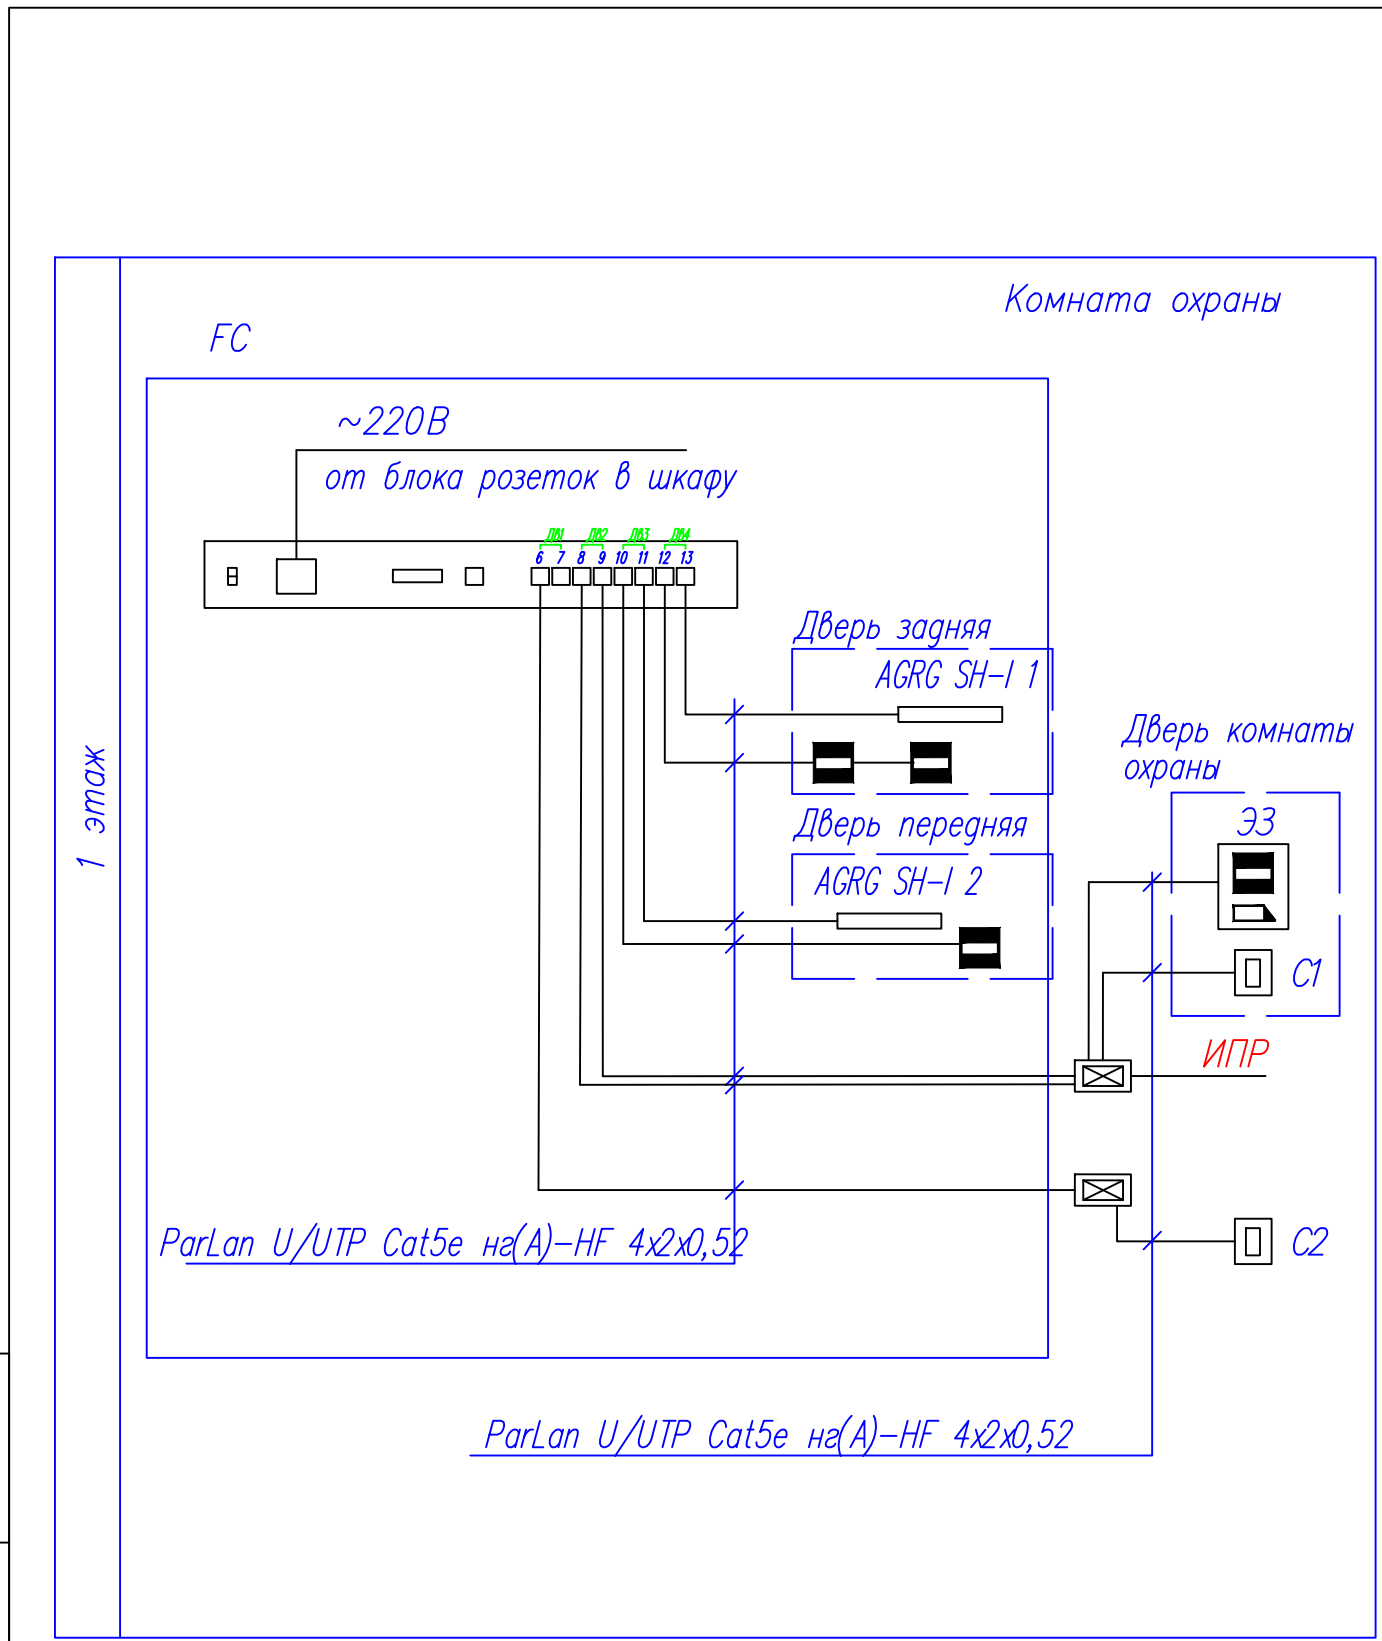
1 этаж

Комната охраны

FC

~220В

от блока розеток в шкафу

ДВ1 ДВ2 ДВ3 ДВ4

6 7 8 9 10 11 12 13

Дверь задняя

AGRG SH-I 1

Дверь комнаты охраны

Дверь передняя

AGRG SH-I 2

ЭЗ

С1

ИПР

С2

ParLan U/UTP Cat5e нг(А)-HF 4х2х0,52

ParLan U/UTP Cat5e нг(А)-HF 4х2х0,52